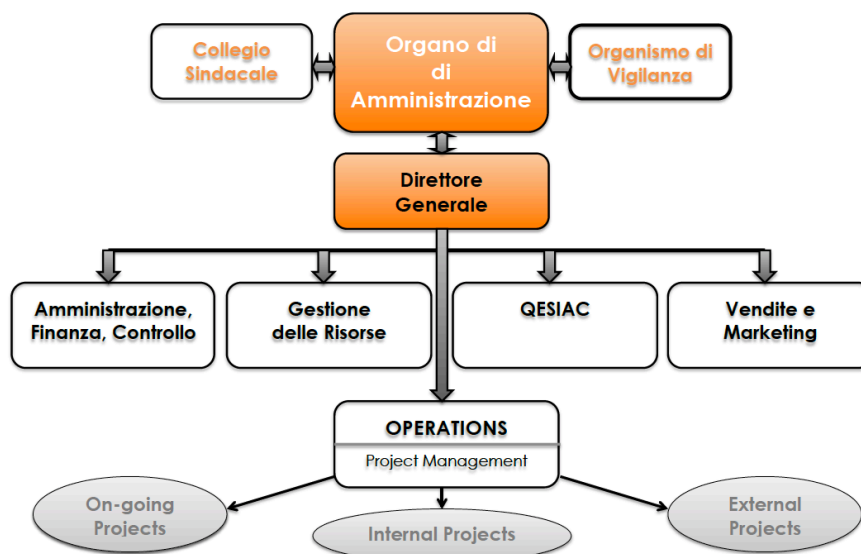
Collegio Sindacale

Organo di di Amministrazione

Organismo di Vigilanza

Direttore Generale

Amministrazione, Finanza, Controllo

Gestione delle Risorse

QESIAC

Vendite e Marketing

OPERATIONS

Project Management

On-going Projects

Internal Projects

External Projects